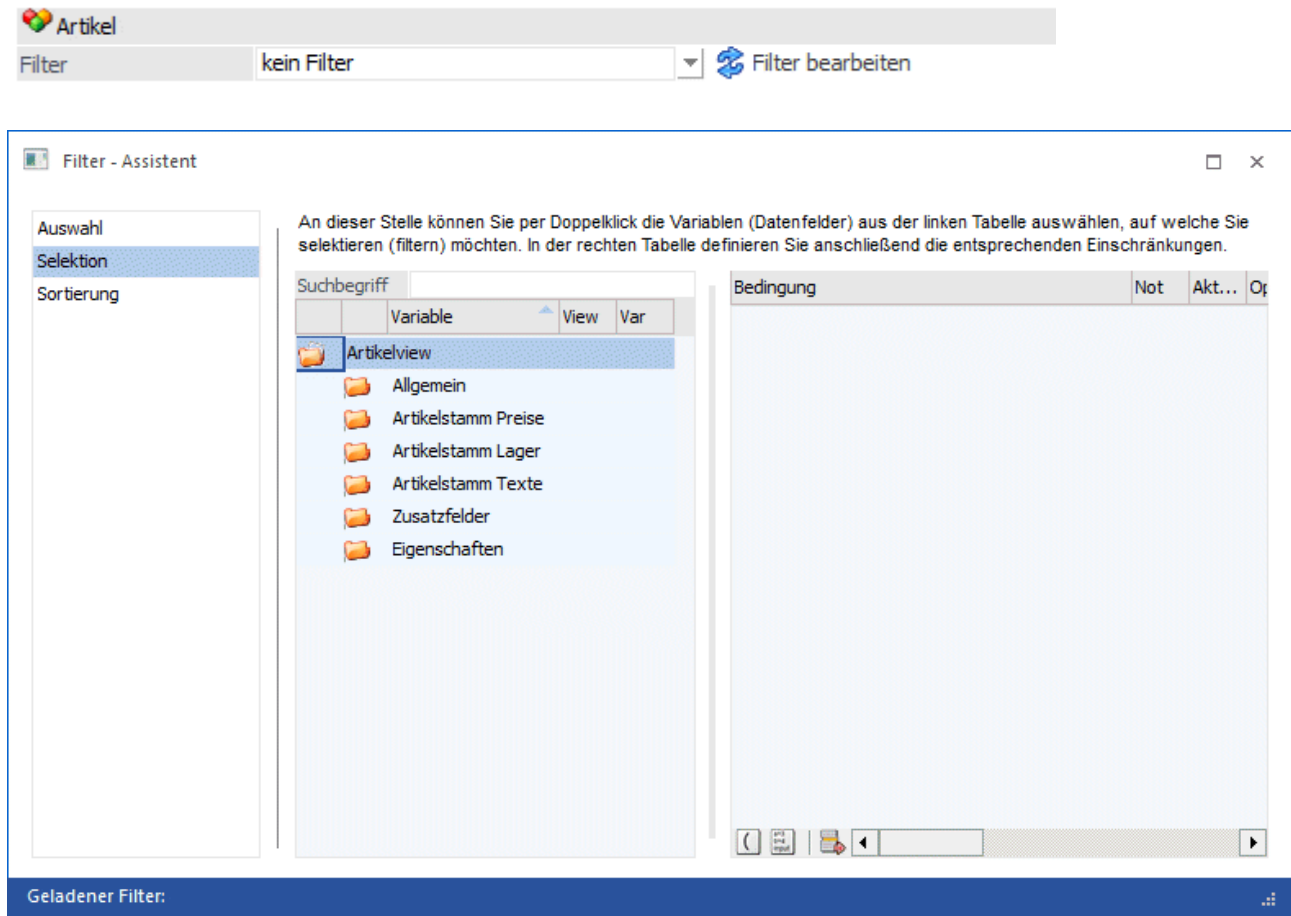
Artikel

Filter | kein Filter | Filter bearbeiten

Filter - Assistent

Auswahl
Selektion
Sortierung

An dieser Stelle können Sie per Doppelklick die Variablen (Datenfelder) aus der linken Tabelle auswählen, auf welche Sie selektieren (filtern) möchten. In der rechten Tabelle definieren Sie anschließend die entsprechenden Einschränkungen.

Suchbegriff

| | | Variable | View | Var |
|---|---|---|---|---|

Artikelview
Allgemein
Artikelstamm Preise
Artikelstamm Lager
Artikelstamm Texte
Zusatzfelder
Eigenschaften

| Bedingung | Not | Akt... | Op |
|---|---|---|---|

Geladener Filter: